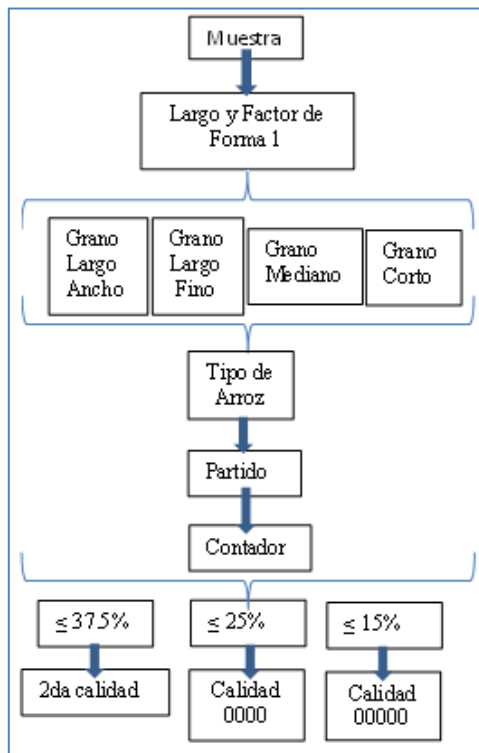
Muestra

Largo y Factor de Forma 1

Grano Largo Ancho

Grano Largo Fino

Grano Mediano

Grano Corto

Tipo de Arroz

Partido

Contador

$\leq 37.5\%$

$\leq 25\%$

$\leq 15\%$

2da calidad

Calidad 0000

Calidad 00000